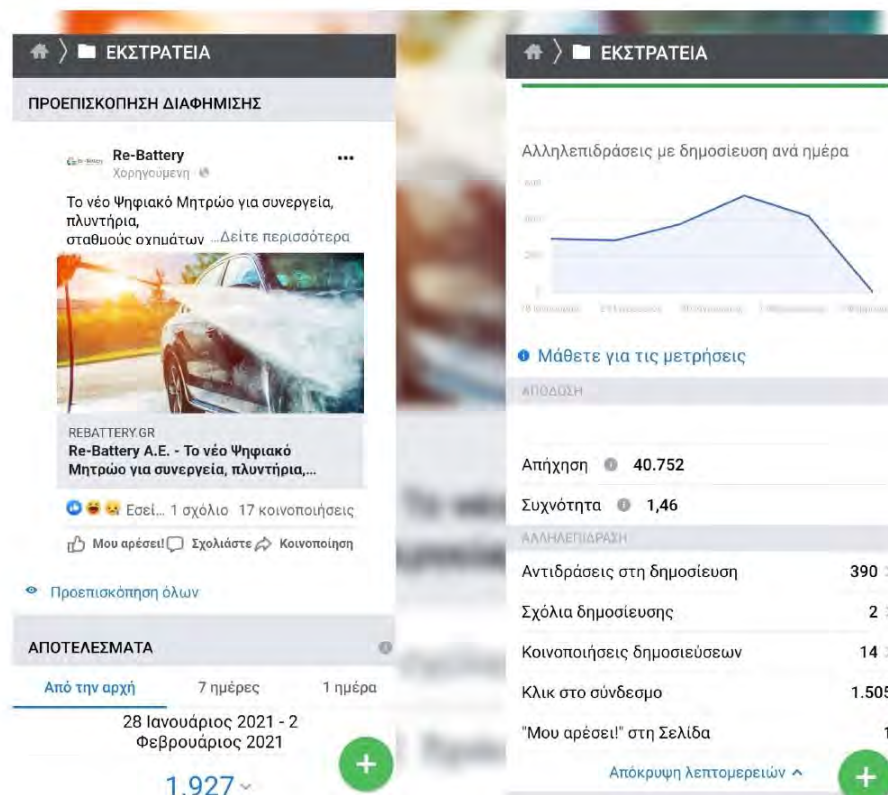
ΕΚΣΤΡΑΤΕΙΑ

ΠΡΟΕΠΙΣΚΟΠΗΣΗ ΔΙΑΦΗΜΙΣΗΣ

Re-Battery
Χορηγούμενη

Το νέο Ψηφιακό Μητρώο για συνεργεία, πλυντήρια, σταθμούς οχημάτων ...Δείτε περισσότερα

REBATTERY.GR
Re-Battery A.E. - Το νέο Ψηφιακό Μητρώο για συνεργεία, πλυντήρια,...

Εσεί... 1 σχόλιο 17 κοινοποιήσεις

Μου αρέσει! Σχολιάστε Κοινοποίηση

Προεπισκόπηση όλων

ΑΠΟΤΕΛΕΣΜΑΤΑ

Από την αρχή 7 ημέρες 1 ημέρα

28 Ιανουάριος 2021 - 2 Φεβρουάριος 2021

1.927

ΕΚΣΤΡΑΤΕΙΑ

Αλληλεπιδράσεις με δημοσιευση ανά ημέρα

Μάθετε για τις μετρήσεις

ΑΠΟΔΟΣΗ

Απήχηση 40.752

Συχνότητα 1,46

ΑΛΛΗΛΕΠΙΔΡΑΣΗ

Αντιδράσεις στη δημοσίευση 390

Σχόλια δημοσίευσης 2

Κοινοποιήσεις δημοσιεύσεων 14

Κλικ στο σύνδεσμο 1.505

"Μου αρέσει!" στη Σελίδα 1

Απόκρυψη λεπτομερειών